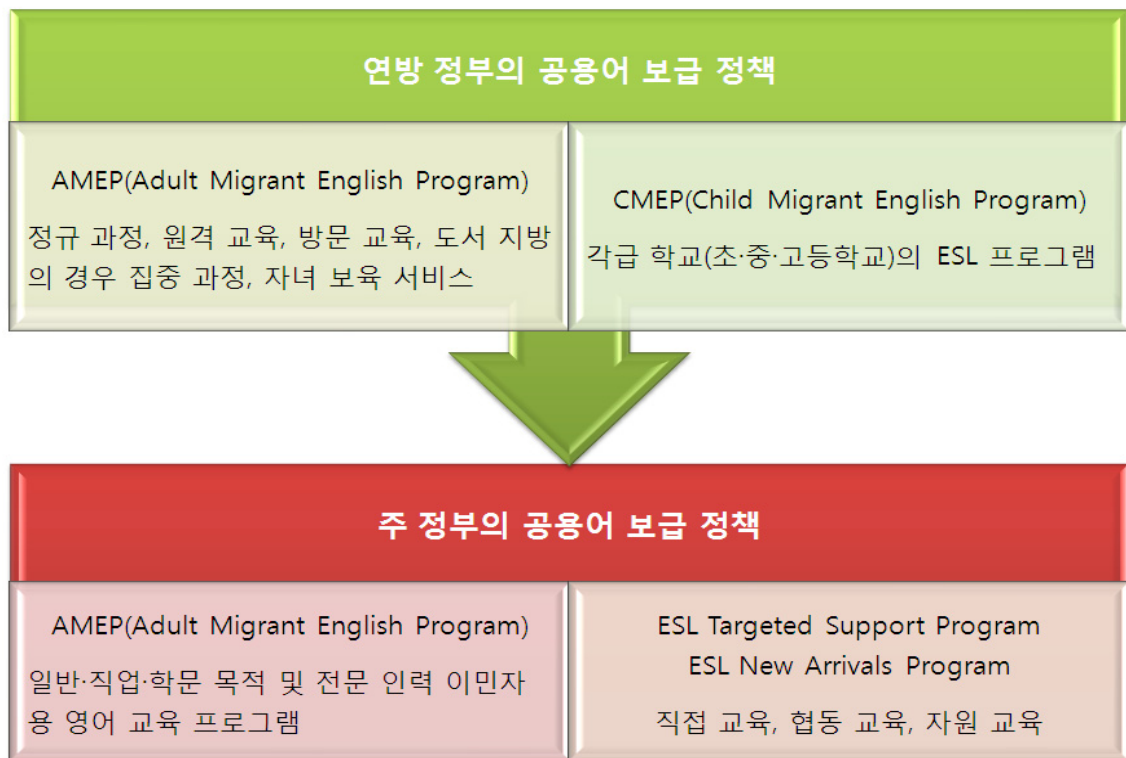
연방 정부의 공용어 보급 정책

AMEP(Adult Migrant English Program)

정규 과정, 원격 교육, 방문 교육, 도서 지방의 경우 집중 과정, 자녀 보육 서비스

CMEP(Child Migrant English Program)

각급 학교(초·중·고등학교)의 ESL 프로그램

주 정부의 공용어 보급 정책

AMEP(Adult Migrant English Program)

일반·직업·학문 목적 및 전문 인력 이민자용 영어 교육 프로그램

ESL Targeted Support Program
ESL New Arrivals Program

직접 교육, 협동 교육, 자원 교육